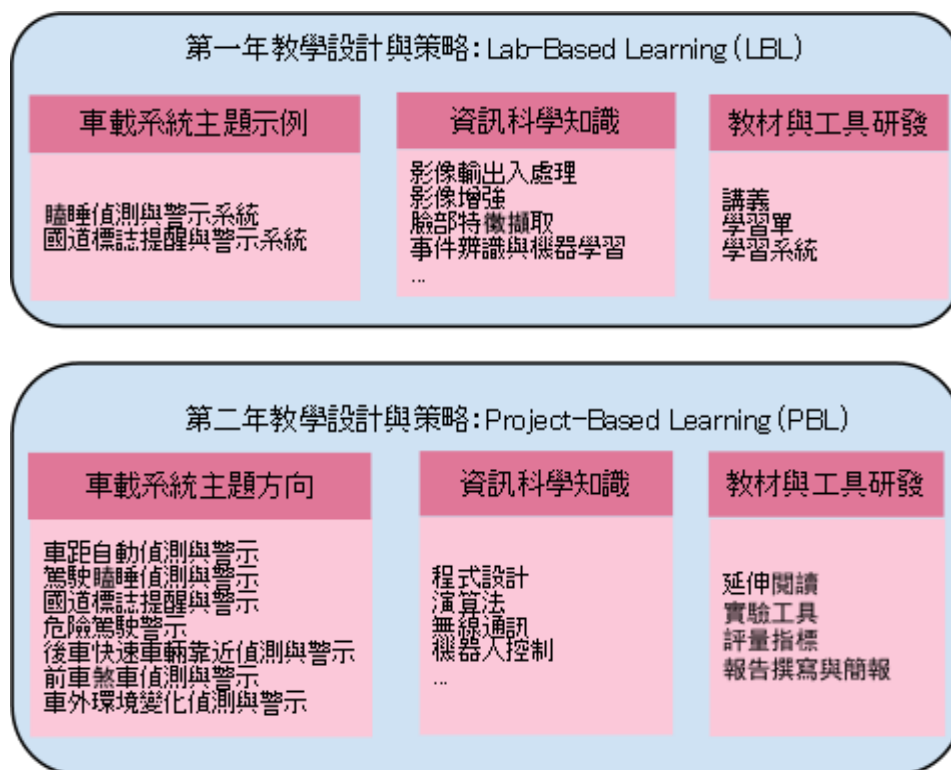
第一年教學設計與策略：Lab-Based Learning (LBL)

車載系統主題示例

瞌睡偵測與警示系統
國道標誌提醒與警示系統

資訊科學知識

影像輸出入處理
影像增強
臉部特徵擷取
事件辨識與機器學習
...

教材與工具研發

講義
學習單
學習系統

第二年教學設計與策略：Project-Based Learning (PBL)

車載系統主題方向

車距自動偵測與警示
駕駛瞌睡偵測與警示
國道標誌提醒與警示
危險駕駛警示
後車快速車輛靠近偵測與警示
前車煞車偵測與警示
車外環境變化偵測與警示

資訊科學知識

程式設計
演算法
無線通訊
機器人控制
...

教材與工具研發

延伸閱讀
實驗工具
評量指標
報告撰寫與簡報